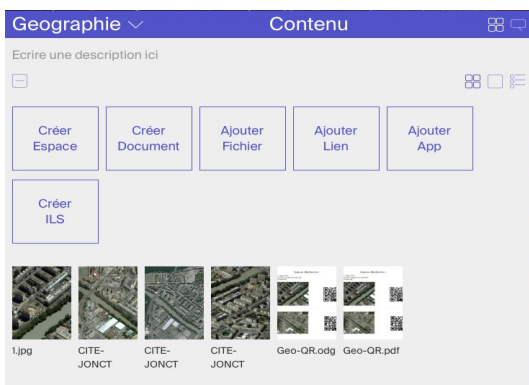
Geographie ∨ Contenu

Ecrire une description ici

Créer Espace

Créer Document

Ajouter Fichier

Ajouter Lien

Ajouter App

Créer ILS

1.jpg

CITE-JONCT

CITE-JONCT

CITE-JONCT

Geo-QR.odg

Geo-QR.pdf